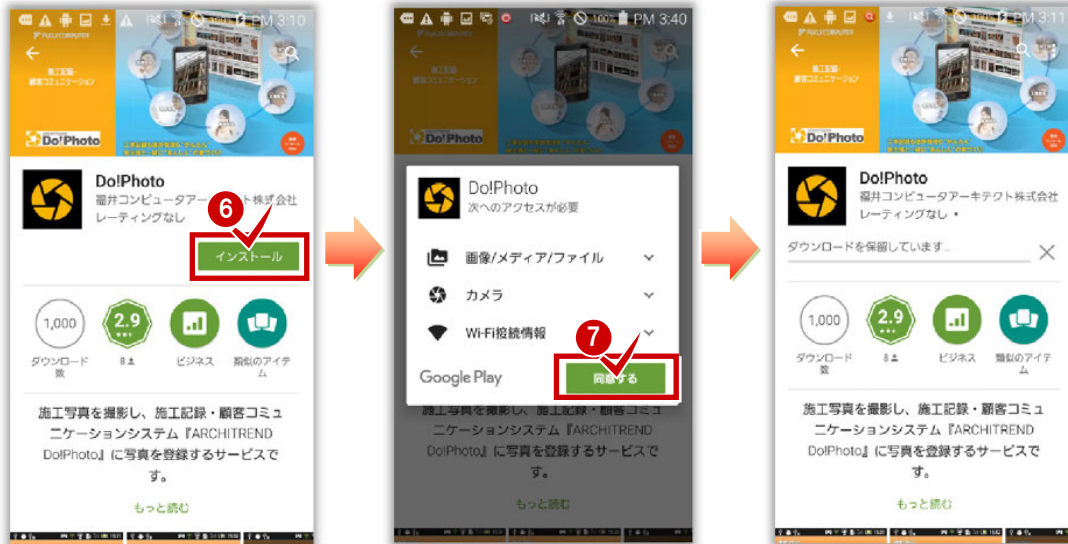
PM 3:10

施工記録・顧客コミュニケーション

Do!Photo

Do!Photo
福井コンピュータアーキテクト株式会社
レーティングなし

6

インストール

1,000
ダウンロード数

2.9
8

ビジネス

類似のアイテム

施工写真を撮影し、施工記録・顧客コミュニケーションシステム『ARCHITREND Do!Photo』に写真を登録するサービスです。

もっと読む

100% PM 3:40

Do!Photo

Do!Photo
次へのアクセスが必要

画像/メディア/ファイル

カメラ

Wi-Fi接続情報

7

Google Play

同意する

施工写真を撮影し、施工記録・顧客コミュニケーションシステム『ARCHITREND Do!Photo』に写真を登録するサービスです。

もっと読む

PM 3:11

Do!Photo

Do!Photo
福井コンピュータアーキテクト株式会社
レーティングなし •

ダウンロードを保留しています...

1,000
ダウンロード数

2.9
8

ビジネス

類似のアイテム

施工写真を撮影し、施工記録・顧客コミュニケーションシステム『ARCHITREND Do!Photo』に写真を登録するサービスです。

もっと読む